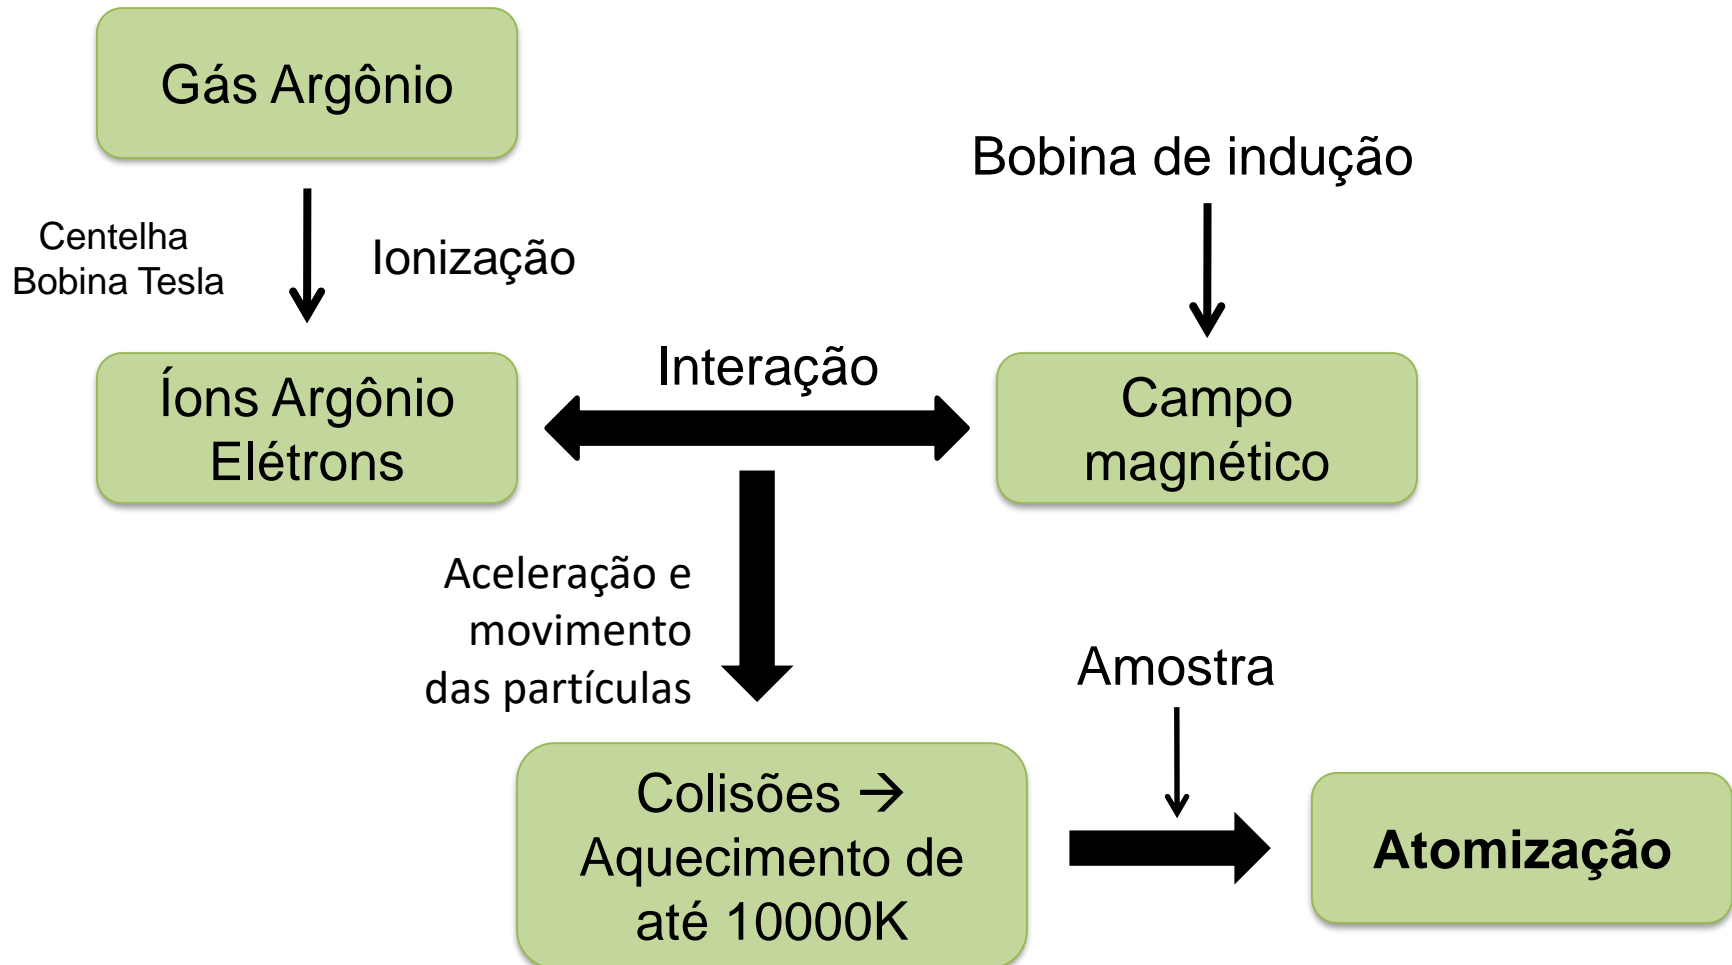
Gás Argônio

Centelha
Bobina Tesla

Ionização

Bobina de indução

Íons Argônio
Elétrons

Interação

Campo
magnético

Aceleração e
movimento
das partículas

Amostra

Colisões → Aquecimento de até 10000K

Atomização